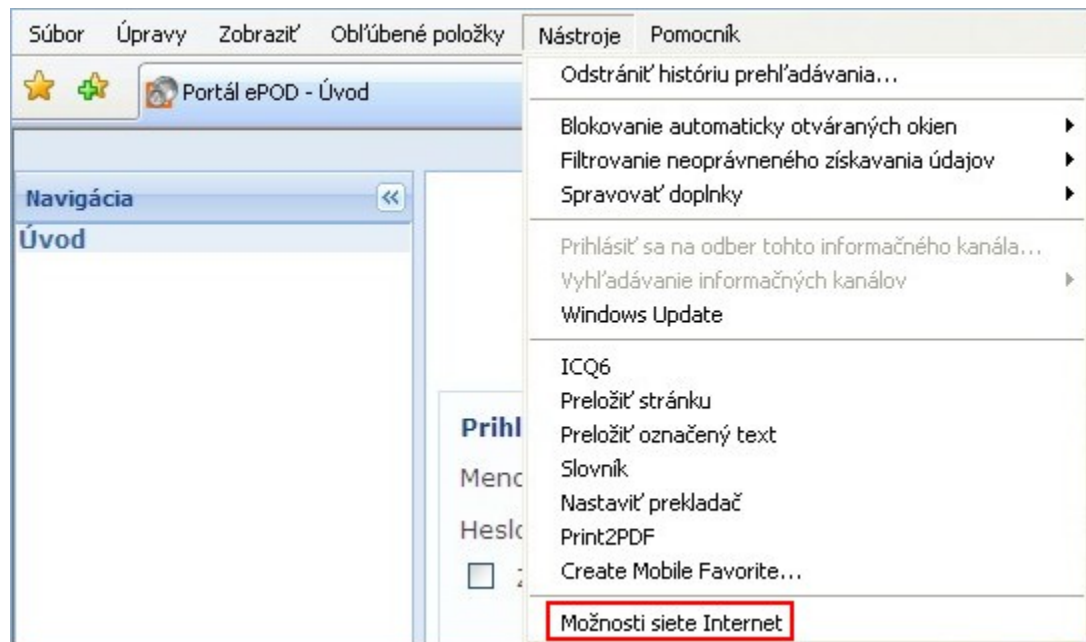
Súbor Úpravy Zobraziť Obľúbené položky Nástroje Pomocník

Portál ePOD - Úvod

Navigácia

Úvod

Prihl

Menc

Heslc

Odstrániť históriu prehľadávania...

Blokovanie automaticky otváraných okien

Filtrovanie neoprávneného získavania údajov

Spravovať doplnky

Prihlásiť sa na odber tohto informačného kanála...

Vyhľadávanie informačných kanálov

Windows Update

ICQ6

Preložiť stránku

Preložiť označený text

Slovník

Nastaviť prekladač

Print2PDF

Create Mobile Favorite...

Možnosti siete Internet